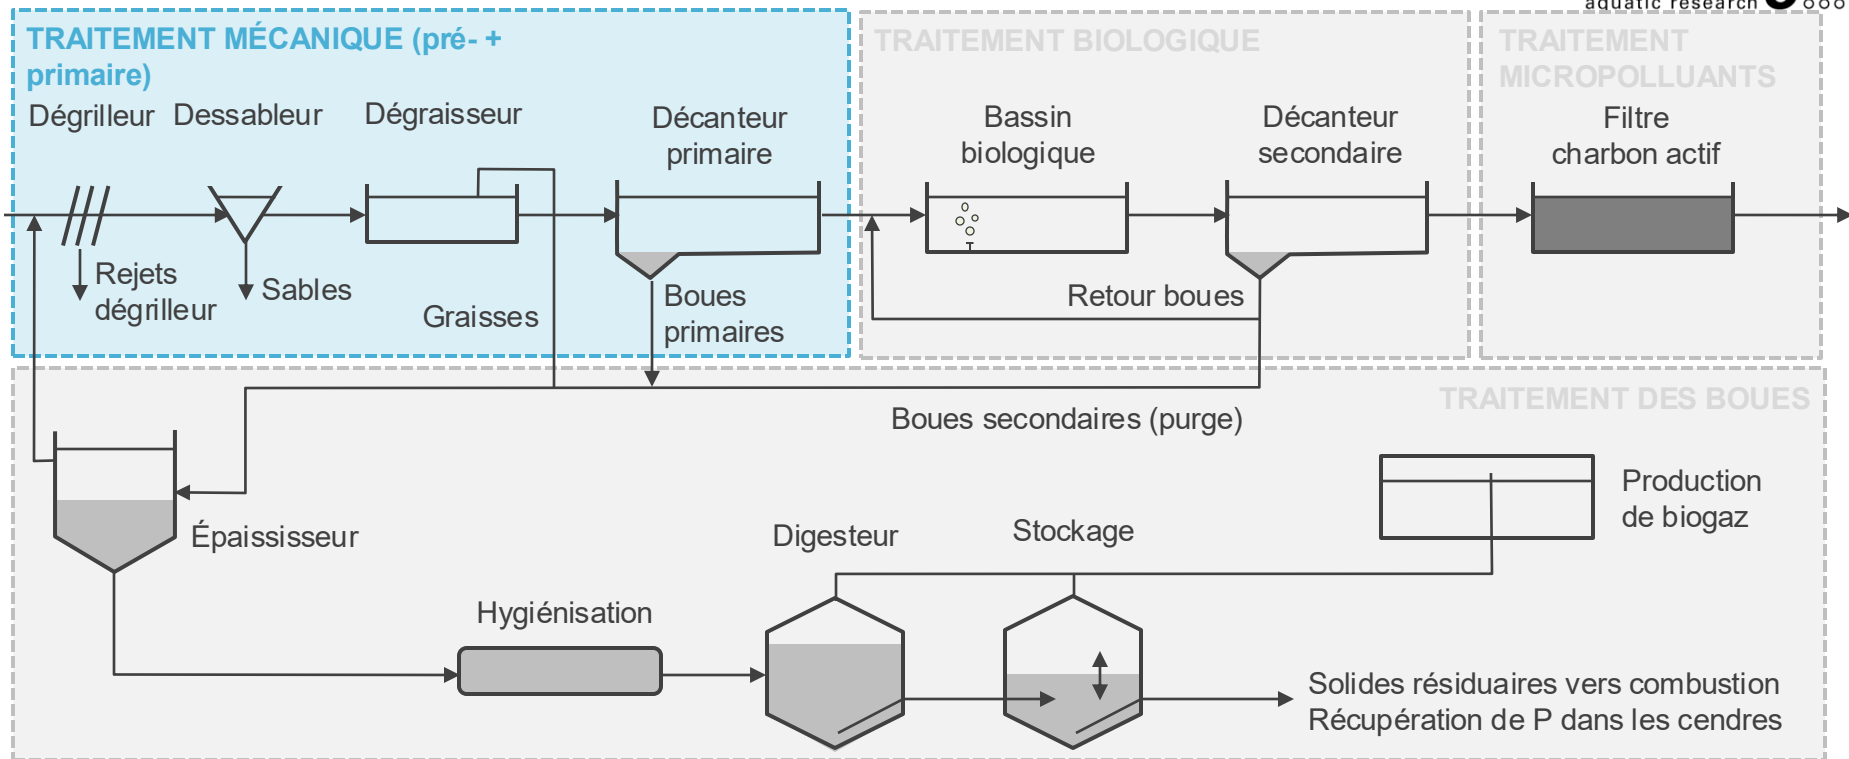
aquatic research

TRAITEMENT MÉCANIQUE (pré- + primaire)

Dégrilleur Dessableur Dégraisseur Décanteur primaire

Rejets dégrilleur

Sables

Graisses

Boues primaires

TRAITEMENT BIOLOGIQUE

Bassin biologique

Décanteur secondaire

Retour boues

TRAITEMENT MICROPOLLUANTS

Filtre charbon actif

TRAITEMENT DES BOUES

Boues secondaires (purge)

Production de biogaz

Épaississeur

Digesteur

Stockage

Hygiénisation

Solides résiduaires vers combustion
Récupération de P dans les cendres